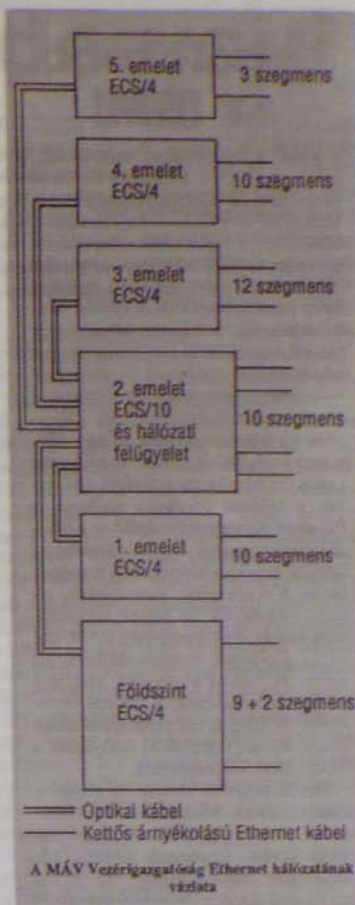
5. emelet ECS/4

3 szegmens

4. emelet ECS/4

10 szegmens

3. emelet ECS/4

12 szegmens

2. emelet ECS/10 és hálózati felügyelet

10 szegmens

1. emelet ECS/4

10 szegmens

Földszint ECS/4

9 + 2 szegmens

Optikai kábel

Kettős árnyékolású Ethernet kábel

A MÁV Vezérigazgatóság Ethernet hálózatának vázlata